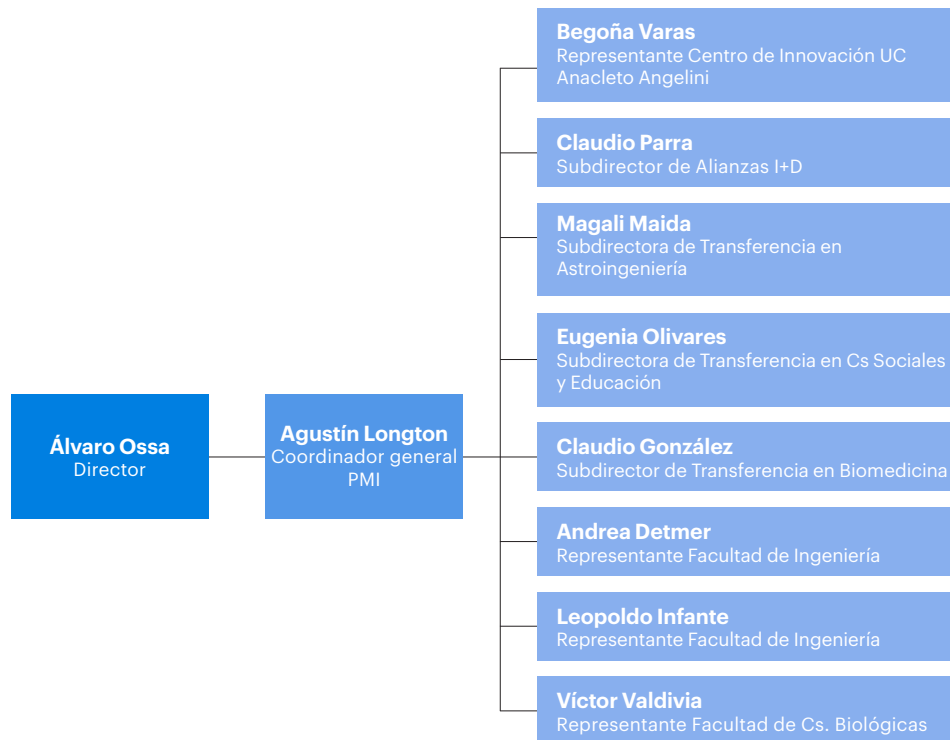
Álvaro Ossa
Director

Agustín Longton
Coordinador general PMI

Begoña Varas
Representante Centro de Innovación UC Anacleto Angelini

Claudio Parra
Subdirector de Alianzas I+D

Magali Maida
Subdirectora de Transferencia en Astroingeniería

Eugenia Olivares
Subdirectora de Transferencia en Cs Sociales y Educación

Claudio González
Subdirector de Transferencia en Biomedicina

Andrea Detmer
Representante Facultad de Ingeniería

Leopoldo Infante
Representante Facultad de Ingeniería

Víctor Valdivia
Representante Facultad de Cs. Biológicas